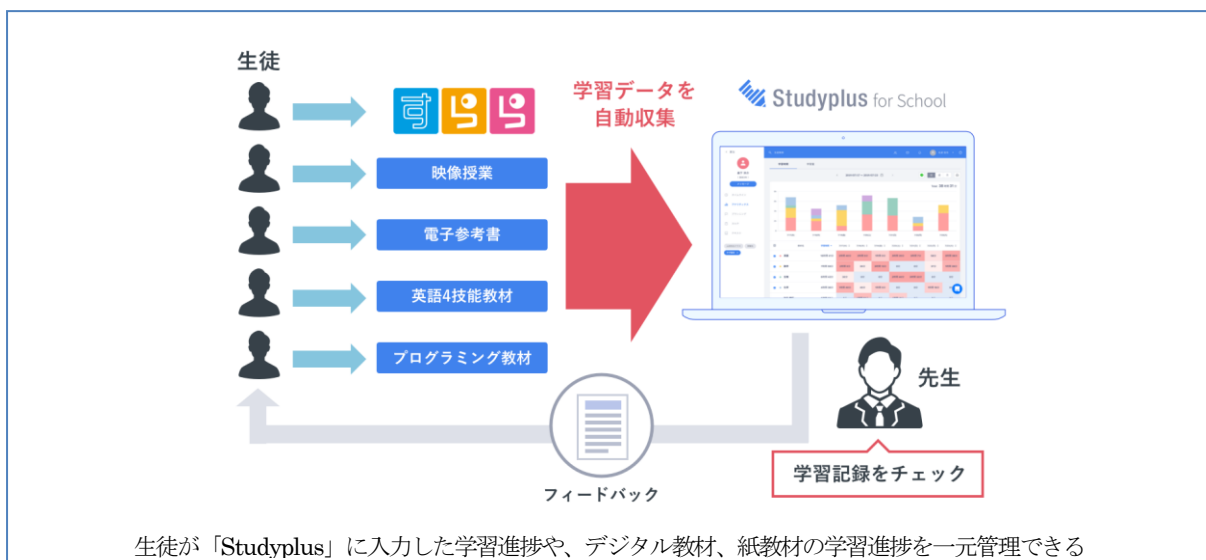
生徒

すらら

映像授業

電子参考書

英語4技能教材

プログラミング教材

学習データを自動収集

Studyplus for School

先生

学習記録をチェック

フィードバック

生徒が「Studyplus」に入力した学習進捗や、デジタル教材、紙教材の学習進捗を一元管理できる